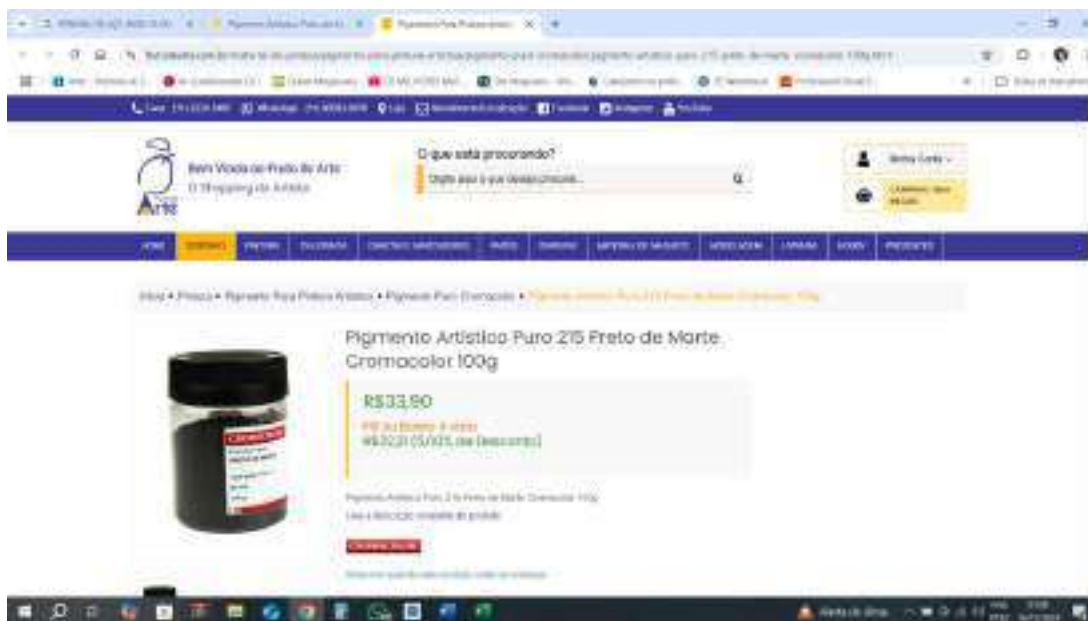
Bem Vindo ao Preto de Arte
O Shopping do Artista

O que está procurando?

Digite aqui o que deseja procurar...

Arte

Pigmento Artístico Puro 215 Preto de Marte Cromacolor 100g

R$33,90

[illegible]
R$32,21 (5,00% de Desconto)

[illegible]

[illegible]